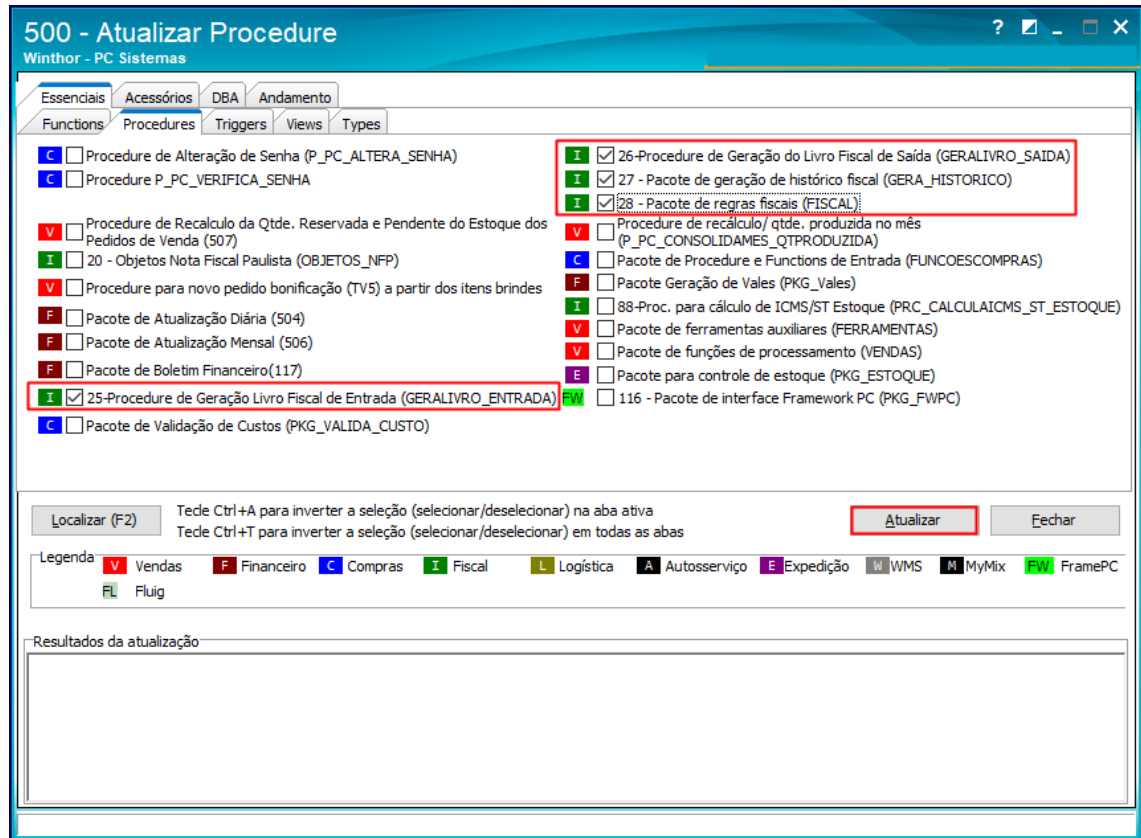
500 - Atualizar Procedure
Winthor - PC Sistemas

? _ ☐ ✕

Essenciais | Acessórios | DBA | Andamento
Functions | Procedures | Triggers | Views | Types

C ☐ Procedure de Alteração de Senha (P_PC_ALTERA_SENHA)
C ☐ Procedure P_PC_VERIFICA_SENHA
V ☐ Procedure de Recalculo da Qtde. Reservada e Pendente do Estoque dos Pedidos de Venda (507)
I ☐ 20 - Objetos Nota Fiscal Paulista (OBJETOS_NFP)
V ☐ Procedure para novo pedido bonificação (TV5) a partir dos itens brindes
F ☐ Pacote de Atualização Diária (504)
F ☐ Pacote de Atualização Mensal (506)
F ☐ Pacote de Boletim Financeiro(117)
I ☑ 25-Procedure de Geração Livro Fiscal de Entrada (GERALIVRO_ENTRADA)
C ☐ Pacote de Validação de Custos (PKG_VALIDA_CUSTO)

I ☑ 26-Procedure de Geração do Livro Fiscal de Saída (GERALIVRO_SAIDA)
I ☑ 27 - Pacote de geração de histórico fiscal (GERA_HISTORICO)
I ☑ 28 - Pacote de regras fiscais (FISCAL)
V ☐ Procedure de recálculo/ qtde. produzida no mês (P_PC_CONSOLIDAMES_QTPRODUZIDA)
C ☐ Pacote de Procedure e Functions de Entrada (FUNCOESCOMPRAS)
F ☐ Pacote Geração de Vales (PKG_Vales)
I ☐ 88-Proc. para cálculo de ICMS/ST Estoque (PRC_CALCULAICMS_ST_ESTOQUE)
V ☐ Pacote de ferramentas auxiliares (FERRAMENTAS)
V ☐ Pacote de funções de processamento (VENDAS)
E ☐ Pacote para controle de estoque (PKG_ESTOQUE)
FW ☐ 116 - Pacote de interface Framework PC (PKG_FWPC)

Localizar (F2)
Tecle Ctrl+A para inverter a seleção (selecionar/deselecionar) na aba ativa
Tecle Ctrl+T para inverter a seleção (selecionar/deselecionar) em todas as abas
Atualizar
Fechar

Legenda
V Vendas F Financeiro C Compras I Fiscal L Logística A Autosserviço E Expedição W WMS M MyMix FW FramePC
FL Fluig

Resultados da atualização